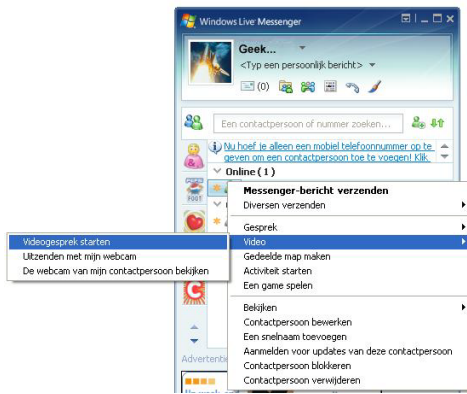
Windows Live Messenger

Geek... ▾

<Typ een persoonlijk bericht> ▾

(0)

Een contactpersoon of nummer zoeken...

Nu hoef je alleen een mobiel telefoonnummer op te geven om een contactpersoon toe te voegen! Klik

Online ( 1 )

POST

Advertentie

Messenger-bericht verzenden

Diversen verzenden

Gesprek

Video

Gedeelde map maken

Activiteit starten

Een game spelen

Bekijken

Contactpersoon bewerken

Een snelnaam toevoegen

Aanmelden voor updates van deze contactpersoon

Contactpersoon blokkeren

Contactpersoon verwijderen

Videogesprek starten

Uitzenden met mijn webcam

De webcam van mijn contactpersoon bekijken